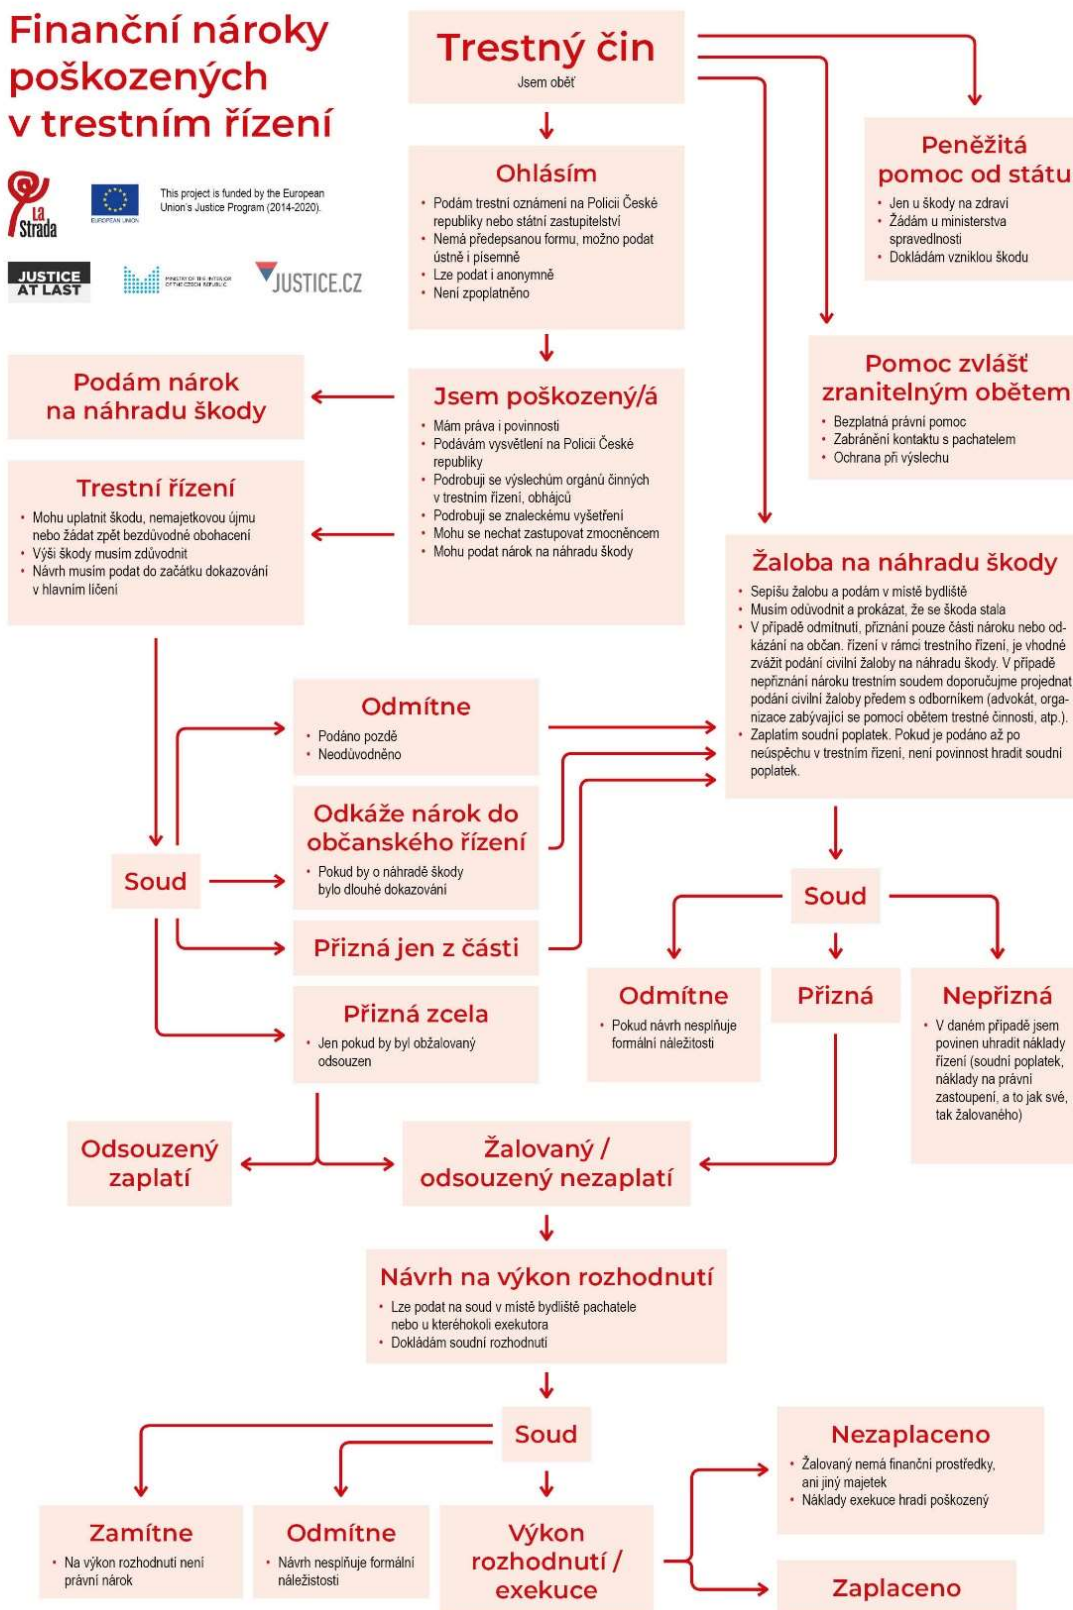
Finanční nároky poškozených v trestním řízení

La Strada

EUROPEAN UNION

This project is funded by the European Union's Justice Program (2014-2020).

JUSTICE AT LAST

MINISTRY OF THE INTERIOR OF THE CZECH REPUBLIC

JUSTICE.CZ

Trestný čin
Jsem oběť

Ohlásím
• Podám trestní oznámení na Policii České republiky nebo státní zastupitelství
• Nemá předepsanou formu, možno podat ústně i písemně
• Lze podat i anonymně
• Není zpoplatněno

Peněžitá pomoc od státu
• Jen u škody na zdraví
• Žádám u ministerstva spravedlnosti
• Dokládám vzniklou škodu

Pomoc zvlášť zranitelným obětem
• Bezplatná právní pomoc
• Zabránění kontaktu s pachatelem
• Ochrana při výslechu

Podám nárok na náhradu škody

Jsem poškozený/á
• Mám práva i povinnosti
• Podávám vysvětlení na Policii České republiky
• Podrobuji se výslechům orgánů činných v trestním řízení, obhájců
• Podrobuji se znaleckému vyšetření
• Mohu se nechat zastupovat zmocněncem
• Mohu podat nárok na náhradu škody

Trestní řízení
• Mohu uplatnit škodu, nemajetkovou újmu nebo žádat zpět bezdůvodné obohacení
• Výši škody musím zdůvodnit
• Návrh musím podat do začátku dokazování v hlavním líčení

Žaloba na náhradu škody
• Sepíšu žalobu a podám v místě bydliště
• Musím odůvodnit a prokázat, že se škoda stala
• V případě odmítnutí, přiznání pouze části nároku nebo odkázání na občan. řízení v rámci trestního řízení, je vhodné zvážit podání civilní žaloby na náhradu škody. V případě nepřiznání nároku trestním soudem doporučujeme projednat podání civilní žaloby předem s odborníkem (advokát, organizace zabývající se pomocí obětem trestné činnosti, atp.).
• Zaplatím soudní poplatek. Pokud je podáno až po neúspěchu v trestním řízení, není povinnost hradit soudní poplatek.

Odmítne
• Podáno pozdě
• Neodůvodněno

Odkáže nárok do občanského řízení
• Pokud by o náhradě škody bylo dlouhé dokazování

Soud

Přizná jen z části

Přizná zcela
• Jen pokud by byl obžalovaný odsouzen

Soud

Odmítne
• Pokud návrh nesplňuje formální náležitosti

Přizná

Nepřizná
• V daném případě jsem povinen uhradit náklady řízení (soudní poplatek, náklady na právní zastoupení, a to jak své, tak žalovaného)

Odsouzený zaplatí

Žalovaný / odsouzený nezaplatí

Návrh na výkon rozhodnutí
• Lze podat na soud v místě bydliště pachatele nebo u kteréhokoli exekutora
• Dokládám soudní rozhodnutí

Soud

Nezaplaceno
• Žalovaný nemá finanční prostředky, ani jiný majetek
• Náklady exekuce hradí poškozený

Zamítne
• Na výkon rozhodnutí není právní nárok

Odmítne
• Návrh nesplňuje formální náležitosti

Výkon rozhodnutí / exekuce

Zaplaceno